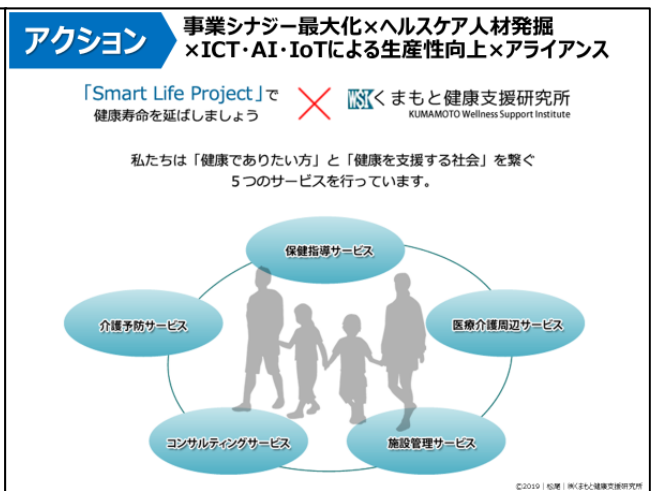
アクション

事業シナジー最大化×ヘルスケア人材発掘
×ICT･AI･IoTによる生産性向上×アライアンス

「Smart Life Project」で
健康寿命を延ばしましょう

×

WSK くまもと健康支援研究所
KUMAMOTO Wellness Support Institute

私たちは「健康でありたい方」と「健康を支援する社会」を繋ぐ
５つのサービスを行っています。

保健指導サービス

介護予防サービス

医療介護周辺サービス

コンサルティングサービス

施設管理サービス

©2019｜松尾｜㈱くまもと健康支援研究所